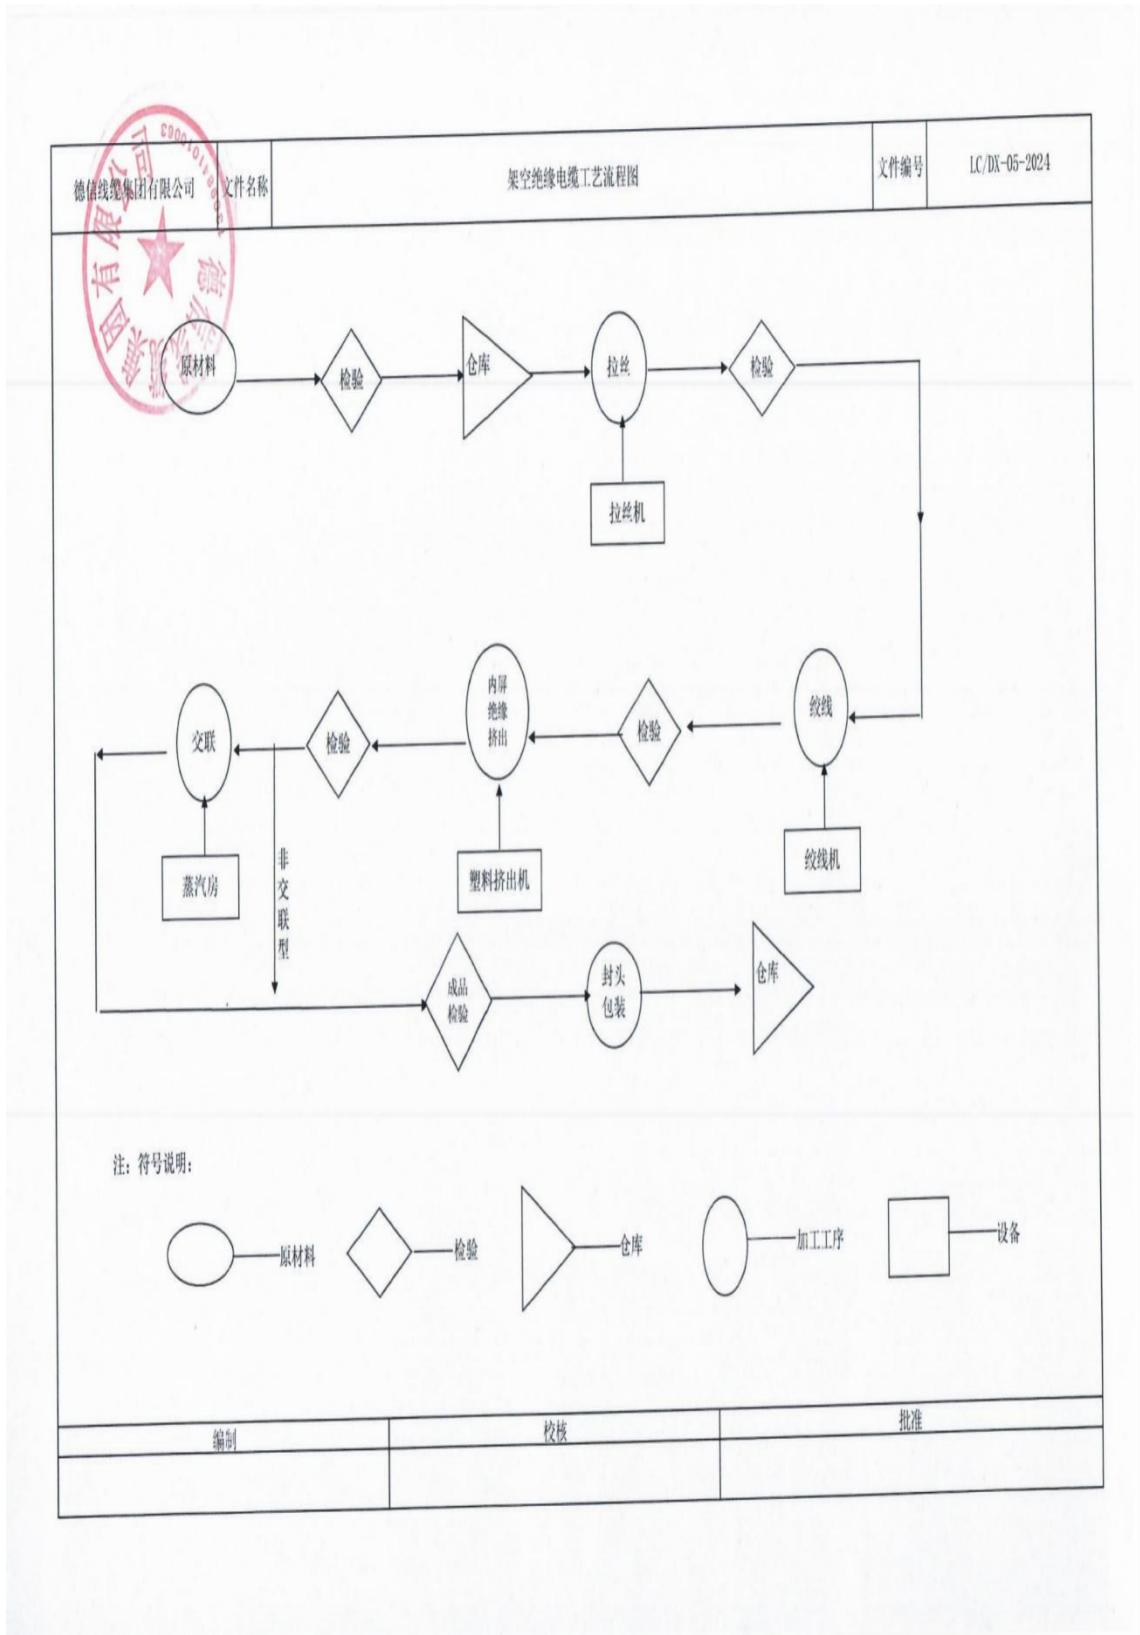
| 德信线缆集团有限公司 | 文件名称 | 架空绝缘电缆工艺流程图 | 文件编号 | LC/DX-05-2024 |
|---|---|---|---|---|

原材料

检验

仓库

拉丝

拉丝机

检验

绞线

绞线机

检验

内屏绝缘挤出

塑料挤出机

检验

交联

蒸汽房

非交联型

成品检验

封头包装

仓库

注：符号说明：

原材料

检验

仓库

加工工序

设备

| 编制 | 校核 | 批准 |
|---|---|---|
| | | |